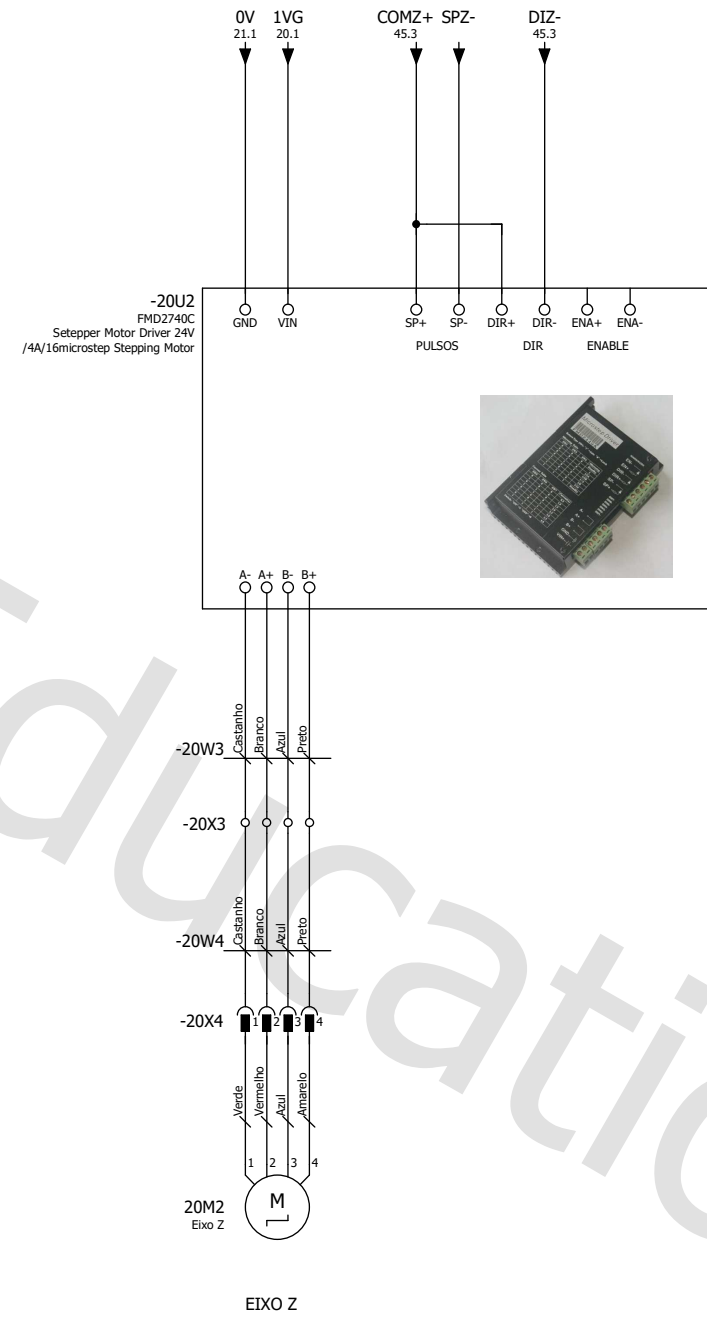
0V
21.1
1VG
20.1
COMZ+
45.3
SPZ-
DIZ-
45.3

-20U2
FMD2740C
Setepper Motor Driver 24V
/4A/16microstep Stepping Motor

GND VIN SP+ SP- DIR+ DIR- ENA+ ENA-
PULSOS DIR ENABLE

A- A+ B- B+

-20W3
Castanho Branco Azul Preto

-20X3

-20W4
Castanho Branco Azul Preto

-20X4
1 2 3 4

Verde Vermelho Azul Amarelo

1 2 3 4

20M2
Eixo Z
M

EIXO Z

ducati